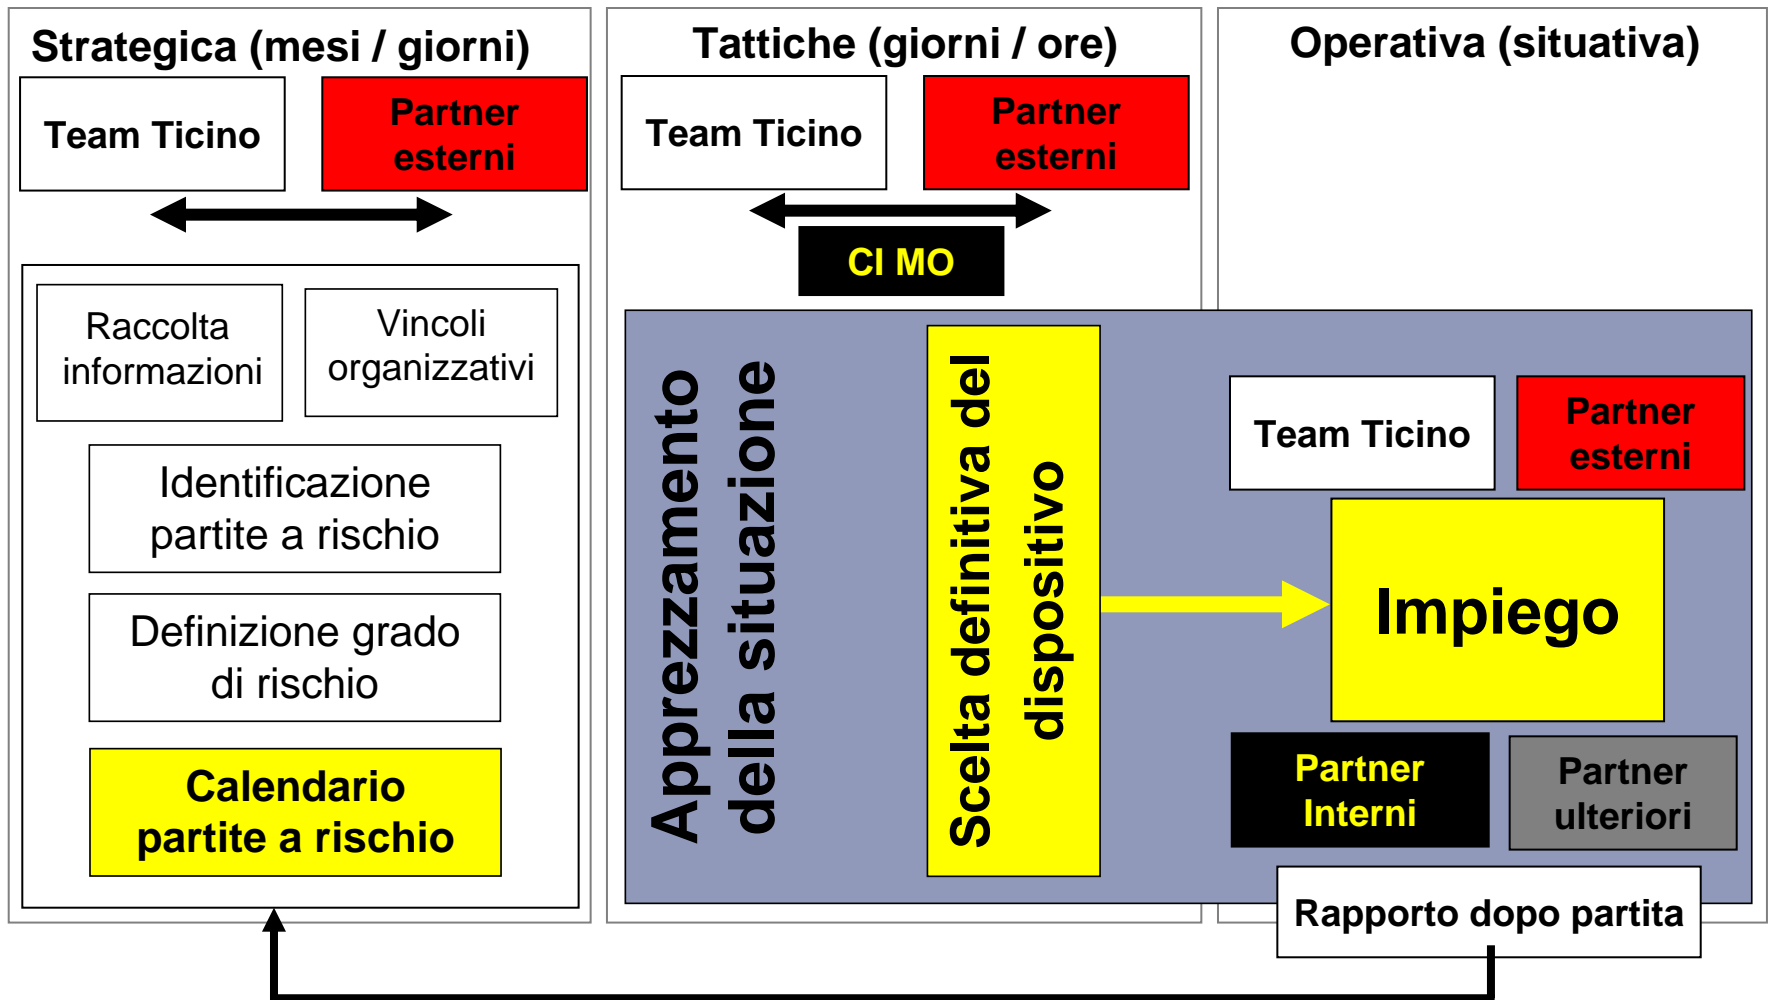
Strategica (mesi / giorni)

Team Ticino

Partner esterni

Raccolta informazioni

Vincoli organizzativi

Identificazione partite a rischio

Definizione grado di rischio

Calendario partite a rischio

Tattiche (giorni / ore)

Team Ticino

Partner esterni

CI MO

Apprezzamento della situazione

Scelta definitiva del dispositivo

Operativa (situativa)

Team Ticino

Partner esterni

Impiego

Partner Interni

Partner ulteriori

Rapporto dopo partita